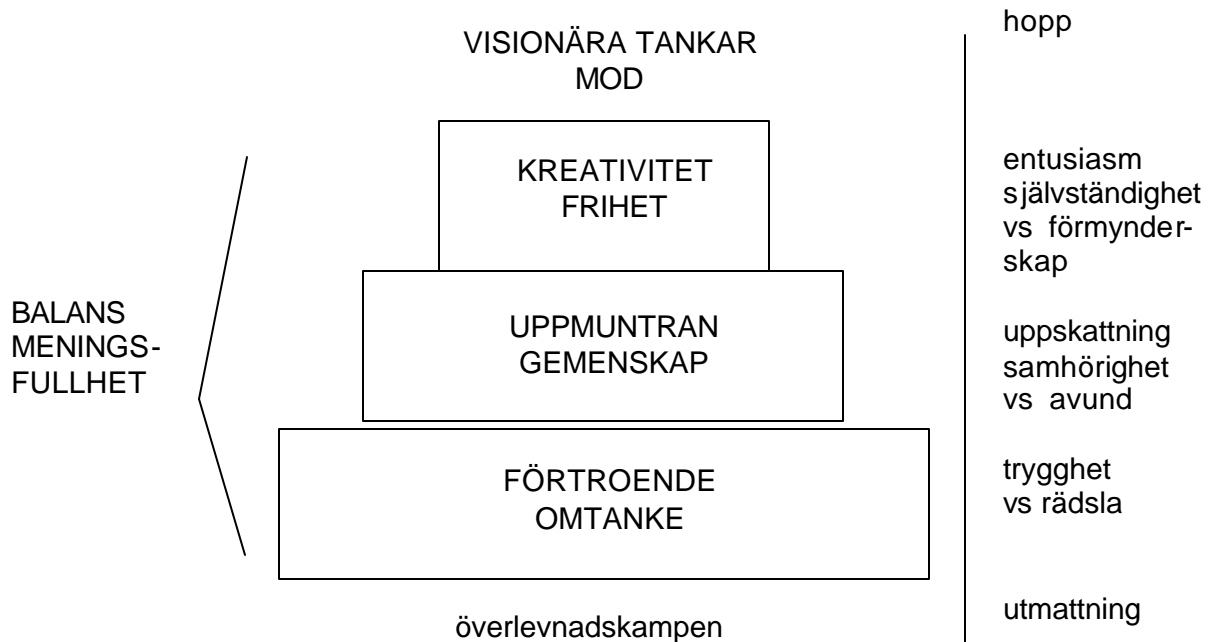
VISIONÄRA TANKAR
MOD

hopp

KREATIVITET
FRIHET

entusiasm
självständighet
vs förmynderskap

BALANS
MENINGSFULLHET

UPPMUNTRAN
GEMENSKAP

uppskattning
samhörighet
vs avund

FÖRTROENDE
OMTANKE

trygghet
vs rädsla

överlevnadskampen

utmattning